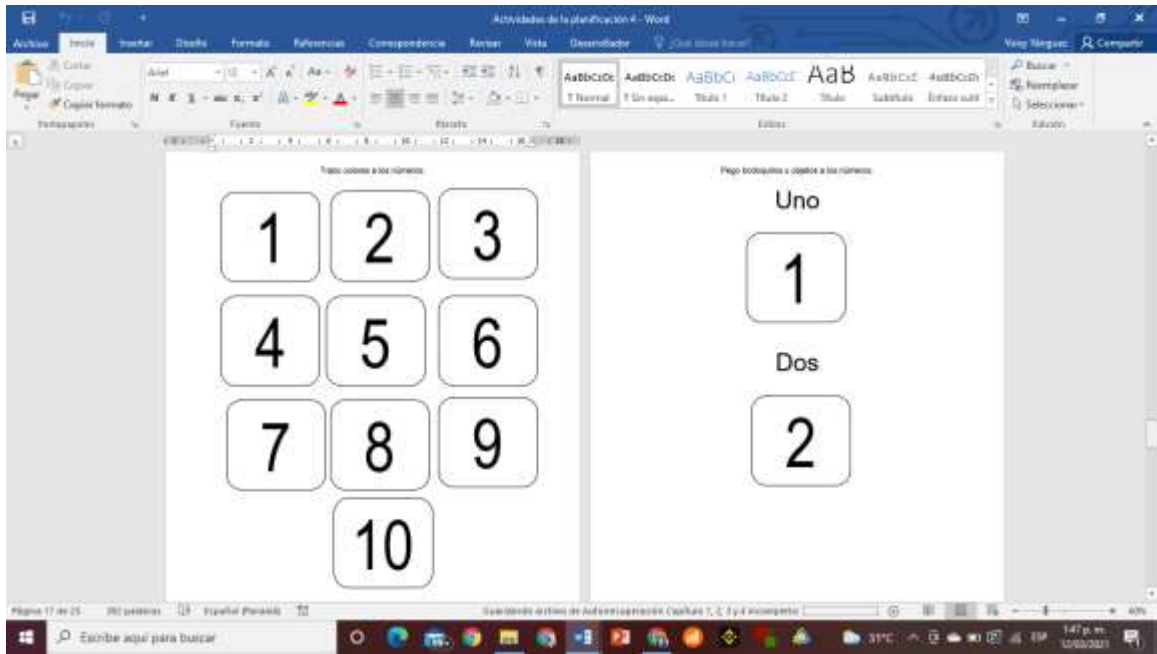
Actividades de la planificación 4 - Word

Archivo Inicio Insertar Diseño Formato Referencias Correspondencia Revisar Vista Desarrollador ¿Qué desea hacer?

Yeiny Vásquez Compartir

Cortar Copiar Copiar formato Pegar Portapapeles

Arial 12 Fuente Párrafo

AaBbCcDc ¶ Normal AaBbCcDc ¶ Sin espa... AaBbCc Título 1 AaBbCcC Título 2 AaB Título AaBbCcC Subtítulo AaBbCcDc Énfasis sutil Estilos

Buscar Reemplazar Seleccionar Edición

Trazo colores a los números.

1 2 3

4 5 6

7 8 9

10

Pego bodoquitos u objetos a los números.

Uno

1

Dos

2

Página 17 de 25 392 palabras Español (Panamá)

Guardando archivo de Autoorganización Capítulo 1, 2, 3 y 4 incompleto

40%

Escribe aquí para buscar

31°C 1:47 p.m. 12/03/2021